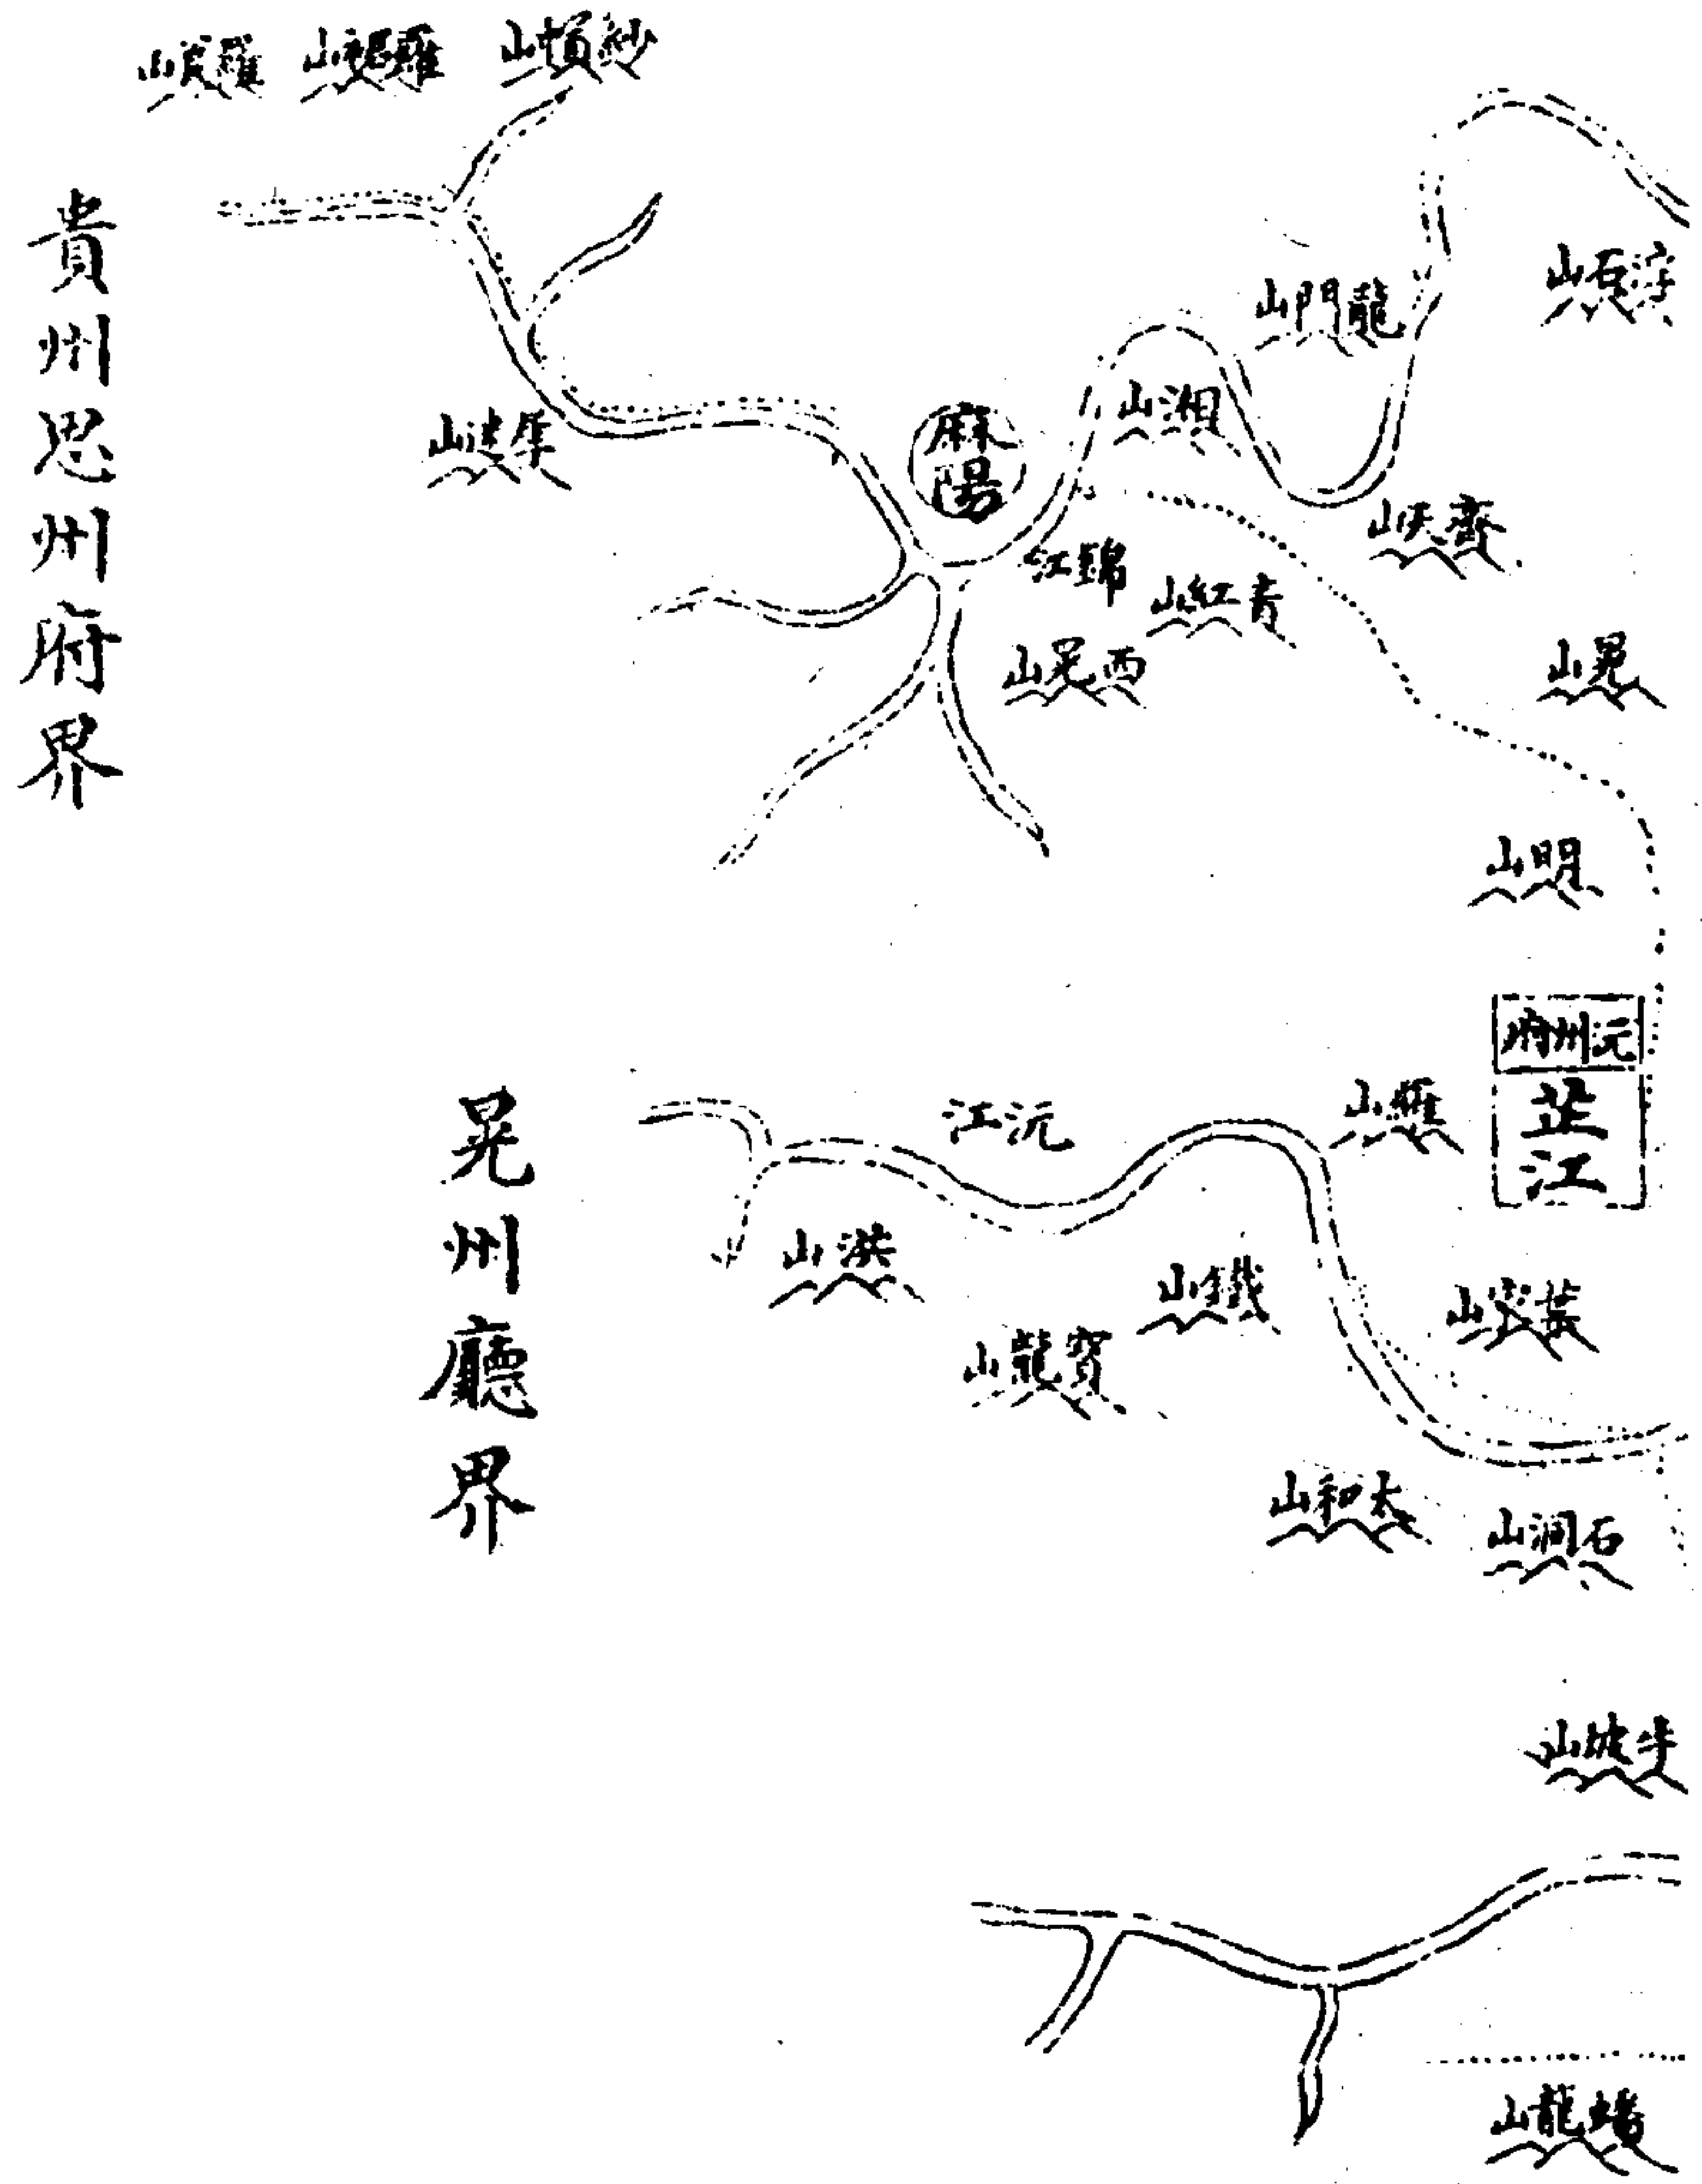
山貢羅　山魏羅　山頂紗

貴州思州府界

山門龍

山岳浮

山湘

山建犀

麻陽

江錦

山紅青

山吴齊

山晃西

山晃

山明

府州沅

芷江

晃州廳界

江沅

山甑

山洪

山鐵

山家荘

山龍寶

山和太

山洞石

山旋牛

山龍蟠